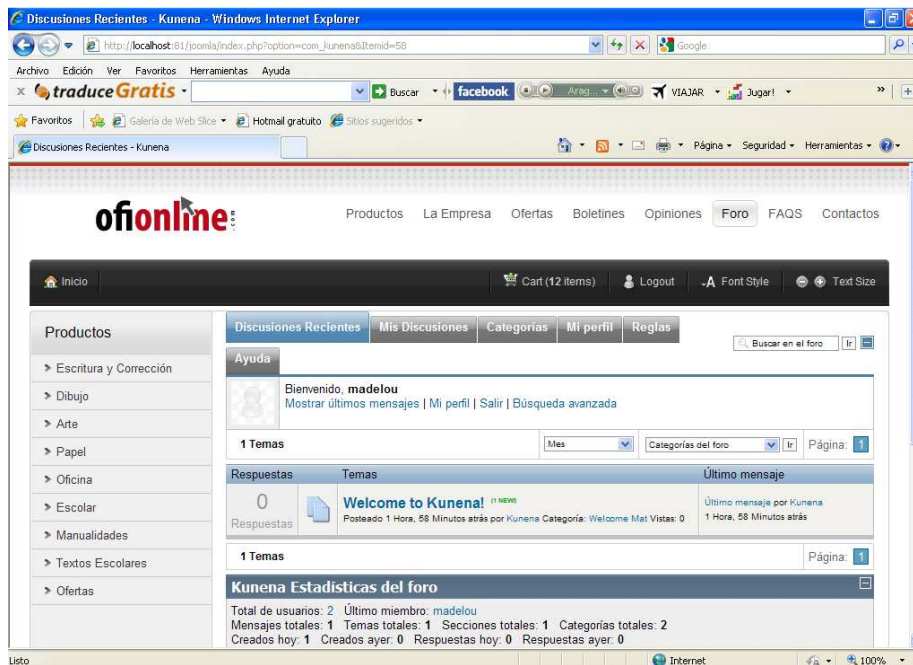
Discusiones Recientes - Kunena - Windows Internet Explorer

http://localhost:81/joomla/index.php?option=com_kunena&Itemid=58

Google

Archivo Edición Ver Favoritos Herramientas Ayuda

traduceGratis

Buscar facebook Arag... VIAJAR Jugar!

Favoritos Galería de Web Slice Hotmail gratuito Sitios sugeridos

Discusiones Recientes - Kunena

Página Seguridad Herramientas

ofionline

Productos La Empresa Ofertas Boletines Opiniones Foro FAQS Contactos

Inicio

Cart (12 items) Logout Font Style Text Size

Productos

Escritura y Corrección

Dibujo

Arte

Papel

Oficina

Escolar

Manualidades

Textos Escolares

Ofertas

Discusiones Recientes Mis Discusiones Categorías Mi perfil Reglas

Ayuda

Buscar en el foro Ir

Bienvenido, madelou
Mostrar últimos mensajes | Mi perfil | Salir | Búsqueda avanzada

1 Temas

Mes

Categorías del foro Ir

Página: 1

| Respuestas | Temas | Último mensaje |
|---|---|---|
| 0 Respuestas | Welcome to Kunena! (1 NEW) Posteado 1 Hora, 58 Minutos atrás por Kunena Categoría: Welcome Mat Vistas: 0 | Último mensaje por Kunena 1 Hora, 58 Minutos atrás |

1 Temas

Página: 1

Kunena Estadísticas del foro

Total de usuarios: 2 Último miembro: madelou
Mensajes totales: 1 Temas totales: 1 Secciones totales: 1 Categorías totales: 2
Creados hoy: 1 Creados ayer: 0 Respuestas hoy: 0 Respuestas ayer: 0

Listo

Internet

100%